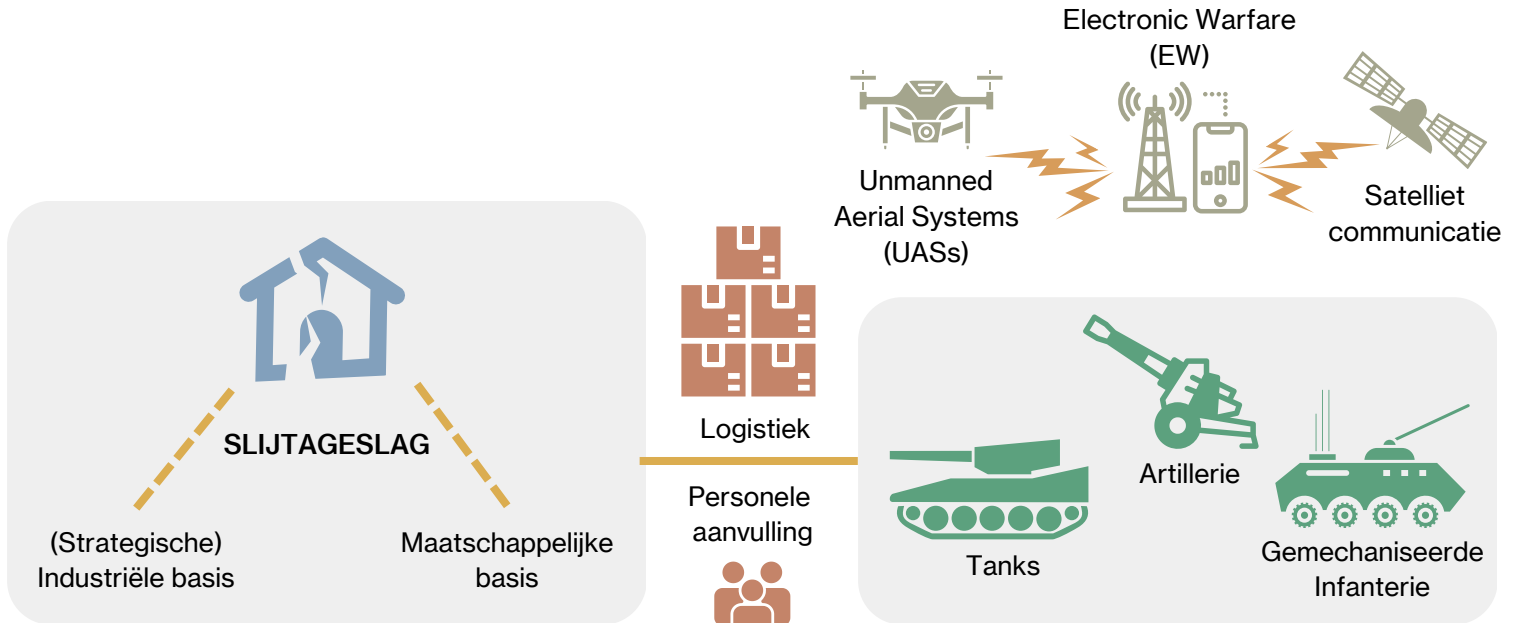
Electronic Warfare (EW)

Unmanned Aerial Systems (UASs)

Satelliet communicatie

SLIJTAGESLAG

(Strategische) Industriële basis

Maatschappelijke basis

Logistiek

Personele aanvulling

Artillerie

Tanks

Gemechaniseerde Infanterie